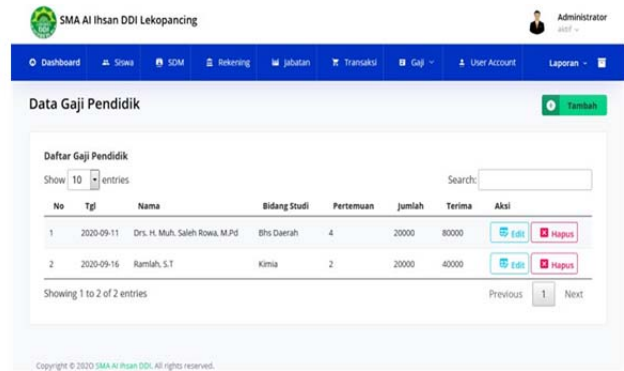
SMA Al Ihsan DDI Lekopancing

Administrator
aktif

Dashboard Siswa SDM Rekening Jabatan Transaksi Gaji User Account Laporan

Data Gaji Pendidik

Tambah

Daftar Gaji Pendidik

Show 10 entries

Search:

| No | Tgl | Nama | Bidang Studi | Pertemuan | Jumlah | Terima | Aksi |
|---|---|---|---|---|---|---|---|
| 1 | 2020-09-11 | Drs. H. Muh. Saleh Rowa, M.Pd | Bhs Daerah | 4 | 20000 | 80000 | Edit Hapus |
| 2 | 2020-09-16 | Ramlah, S.T | Kimia | 2 | 20000 | 40000 | Edit Hapus |

Showing 1 to 2 of 2 entries

Previous 1 Next

Copyright © 2020 SMA Al Ihsan DDI. All rights reserved.